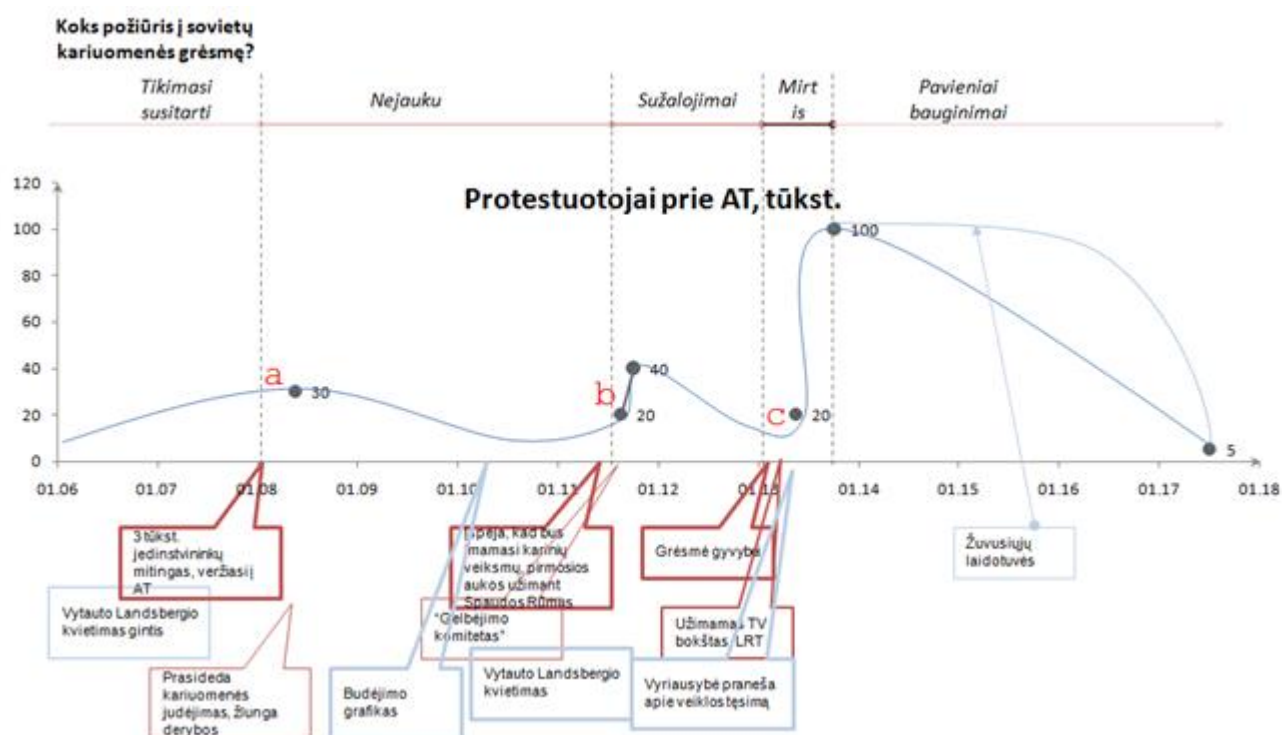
Koks požiūris į sovietų kariuomenės grėsmę?

Tikimasi susitarti
Nejauku
Sužalojimai
Mirt is
Pavieniai bauginimai

Protestuotojai prie AT, tūkst.

120
100
80
60
40
20
0

a
30
b
20
40
c
20
100
5

01.06
01.07
01.08
01.09
01.10
01.11
01.12
01.13
01.14
01.15
01.16
01.17
01.18

3 tūkst. jedinstvininkų mitingas, veržiasi į AT

Vytauto Landsbergio kvietimas gintis

Prasideda kariuomenės judėjimas, žlunga derybos

Budėjimo grafikas

Įspėja, kad bus imamasi karinių veiksmų, pirmosios aukos užimant Spaudos Rūmus

"Gelbėjimo komitetas"

Vytauto Landsbergio kvietimas

Grėsmė gyvybei

Užimamas TV bokštas, LRT

Vyriausybė praneša apie veiklos tęsimą

Žuvusiųjų laidotuvės